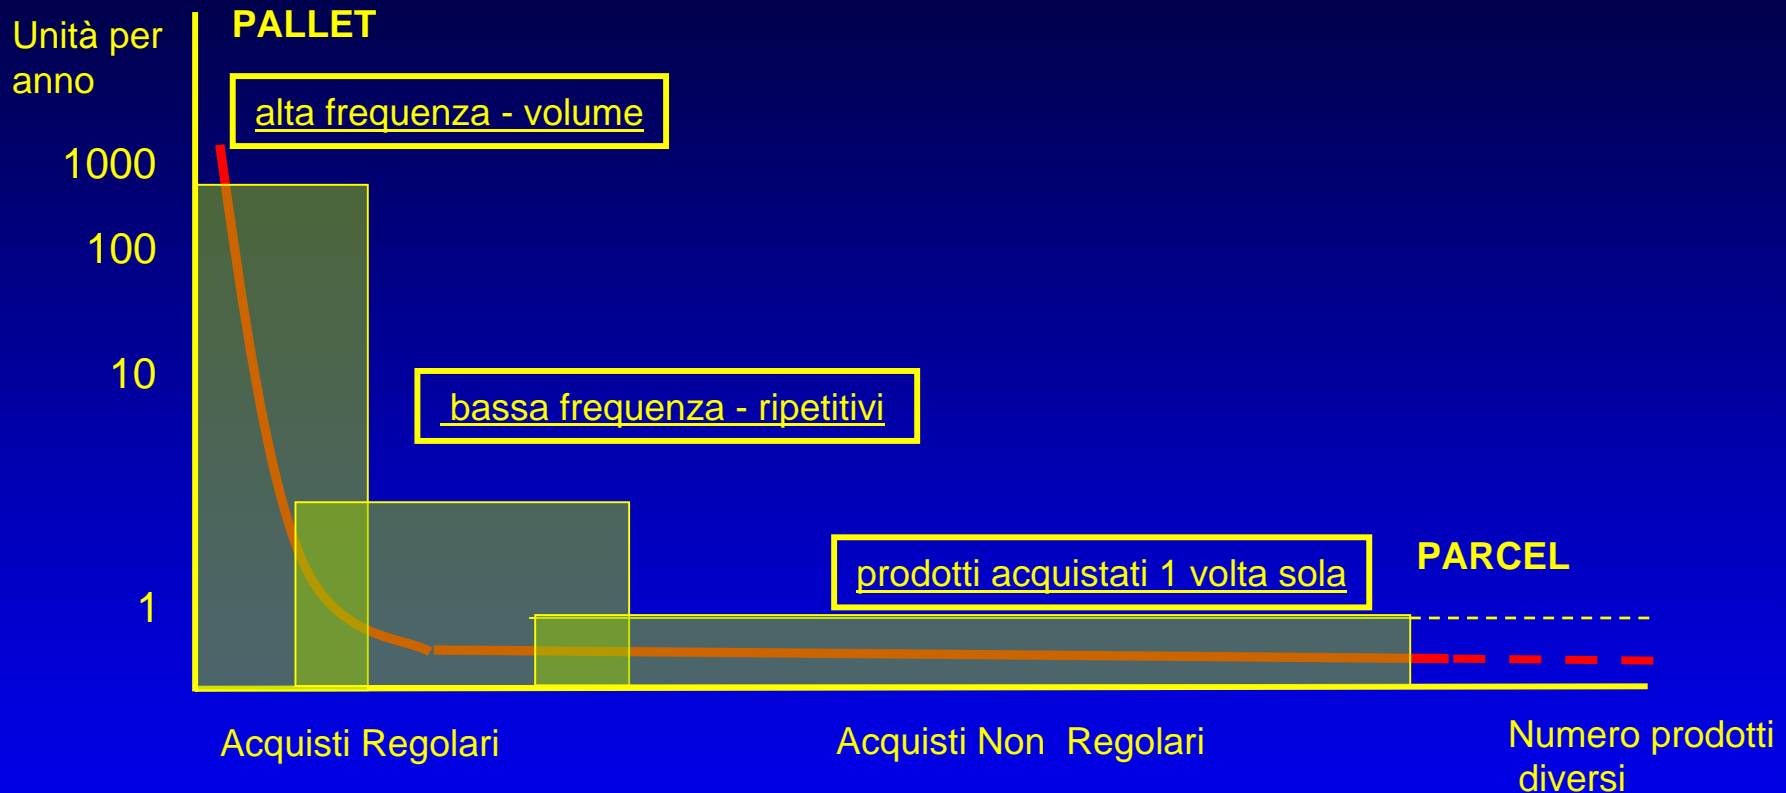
Unità per anno

PALLET

alta frequenza - volume

1000

100

10

bassa frequenza - ripetitivi

prodotti acquistati 1 volta sola

PARCEL

1

Acquisti Regolari

Acquisti Non Regolari

Numero prodotti diversi